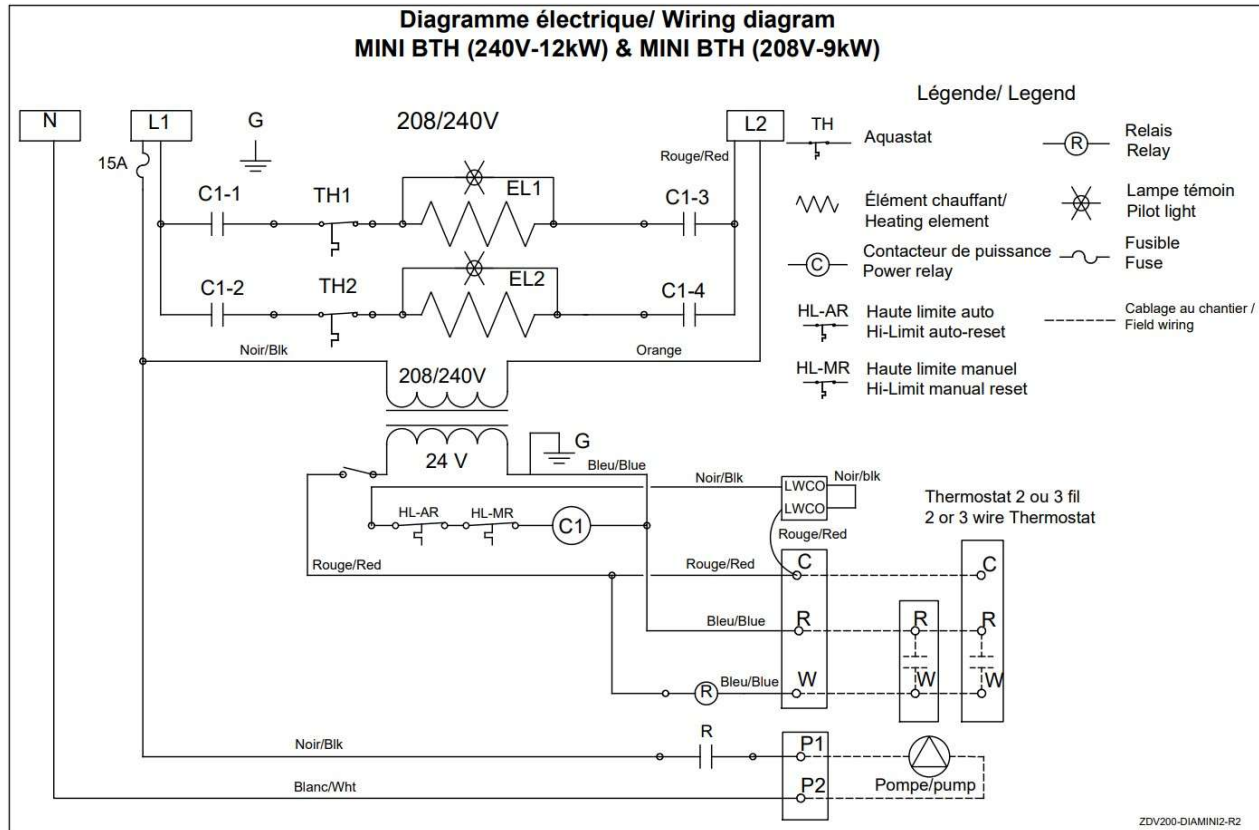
Diagramme électrique/ Wiring diagram
MINI BTH (240V-12kW) & MINI BTH (208V-9kW)

N
L1
15A
G
208/240V
L2
Rouge/Red
C1-1
TH1
EL1
C1-3
C1-2
TH2
EL2
C1-4
Noir/Blk
Orange
208/240V
24 V
G
Bleu/Blue
Noir/Blk
LWCO
LWCO
Noir/blk
Rouge/Red
HL-AR
HL-MR
C1
Rouge/Red
Rouge/Red
C
Bleu/Blue
R
Bleu/Blue
W
R
Noir/Blk
R
P1
Blanc/Wht
P2
Pompe/pump

Légende/ Legend
TH Aquastat
Relais Relay
Élément chauffant/ Heating element
Lampe témoin Pilot light
Contacteur de puissance Power relay
Fusible Fuse
HL-AR Haute limite auto Hi-Limit auto-reset
Cablage au chantier / Field wiring
HL-MR Haute limite manuel Hi-Limit manual reset

Thermostat 2 ou 3 fil
2 or 3 wire Thermostat
R
W
C
R
W

ZDV200-DIAMINI2-R2